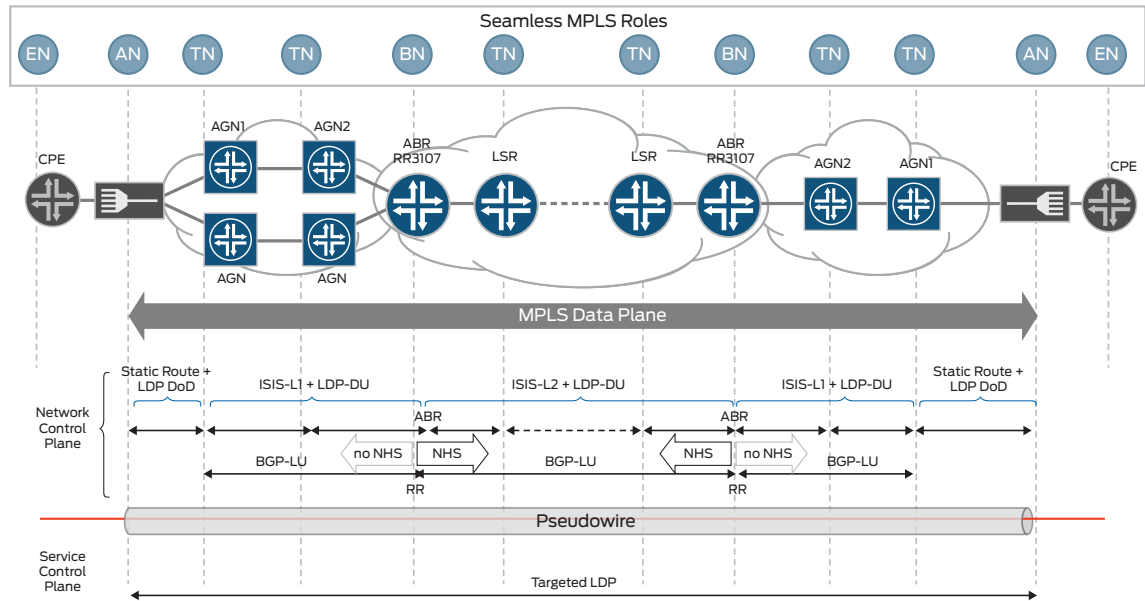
Seamless MPLS Roles

EN AN TN TN BN TN TN BN TN TN AN EN

AGN1 AGN2 ABR RR3107 LSR LSR ABR RR3107 AGN2 AGN1

CPE CPE

AGN AGN

MPLS Data Plane

Network Control Plane

Static Route + LDP DoD

ISIS-L1 + LDP-DU

ISIS-L2 + LDP-DU

ISIS-L1 + LDP-DU

Static Route + LDP DoD

ABR ABR

no NHS NHS NHS no NHS

BGP-LU BGP-LU BGP-LU

RR RR

Pseudowire

Service Control Plane

Targeted LDP